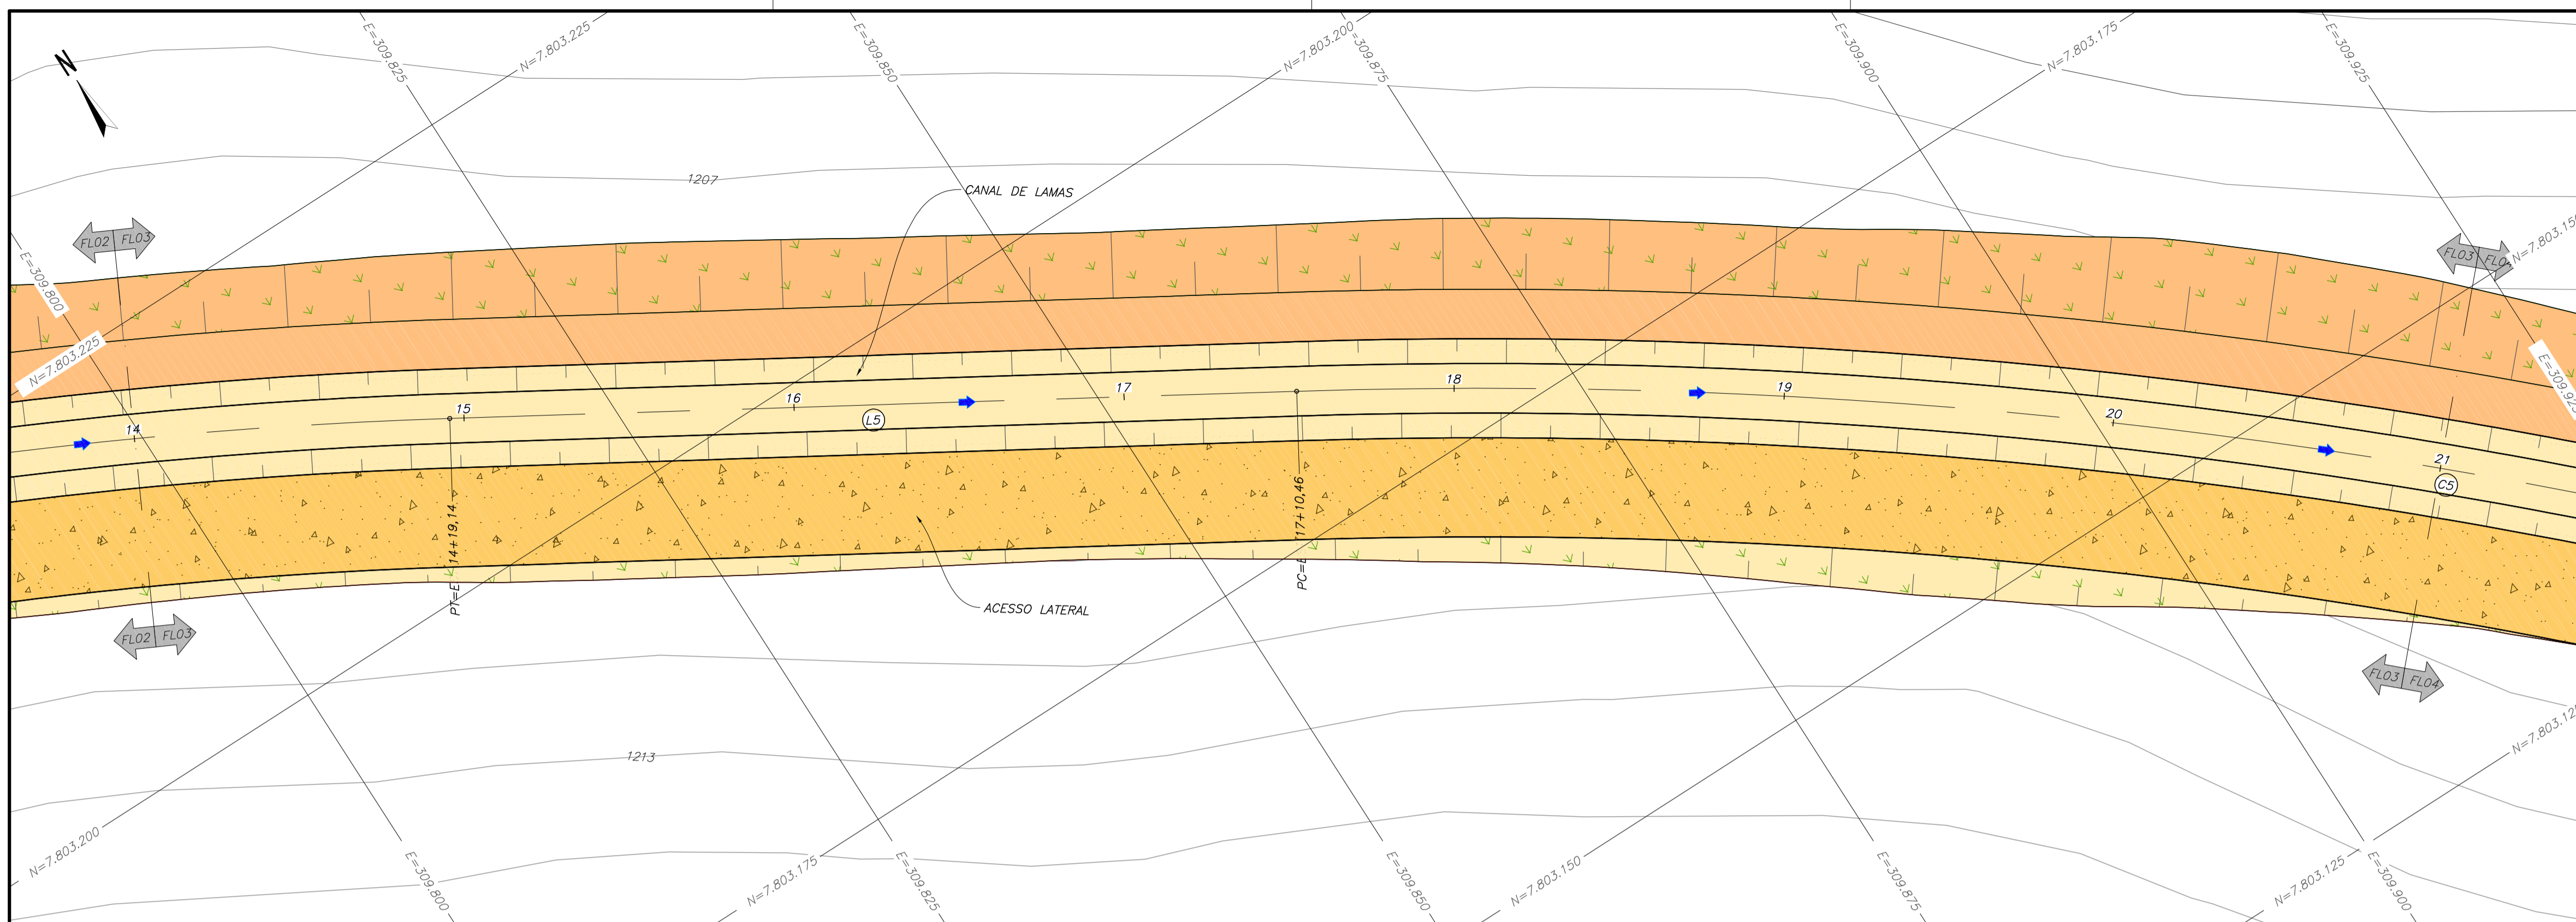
N

E=309.825
N=7.803.225
E=309.850
N=7.803.200
E=309.875
E=309.900
N=7.803.175
E=309.925

1207

CANAL DE LAMAS

FL02 FL03

E=309.800
N=7.803.225

FL03 FL04
N=7.803.150
E=309.925

15
16
17
18
19
20
21
14
L5
C5

PT=E 14+19,14
PC=E 17+10,46

ACESSO LATERAL

FL02 FL03

FL03 FL04

N=7.803.125

1213

N=7.803.200
E=309.800
N=7.803.175
E=309.825
E=309.850
N=7.803.150
E=309.875
N=7.803.125
E=309.900